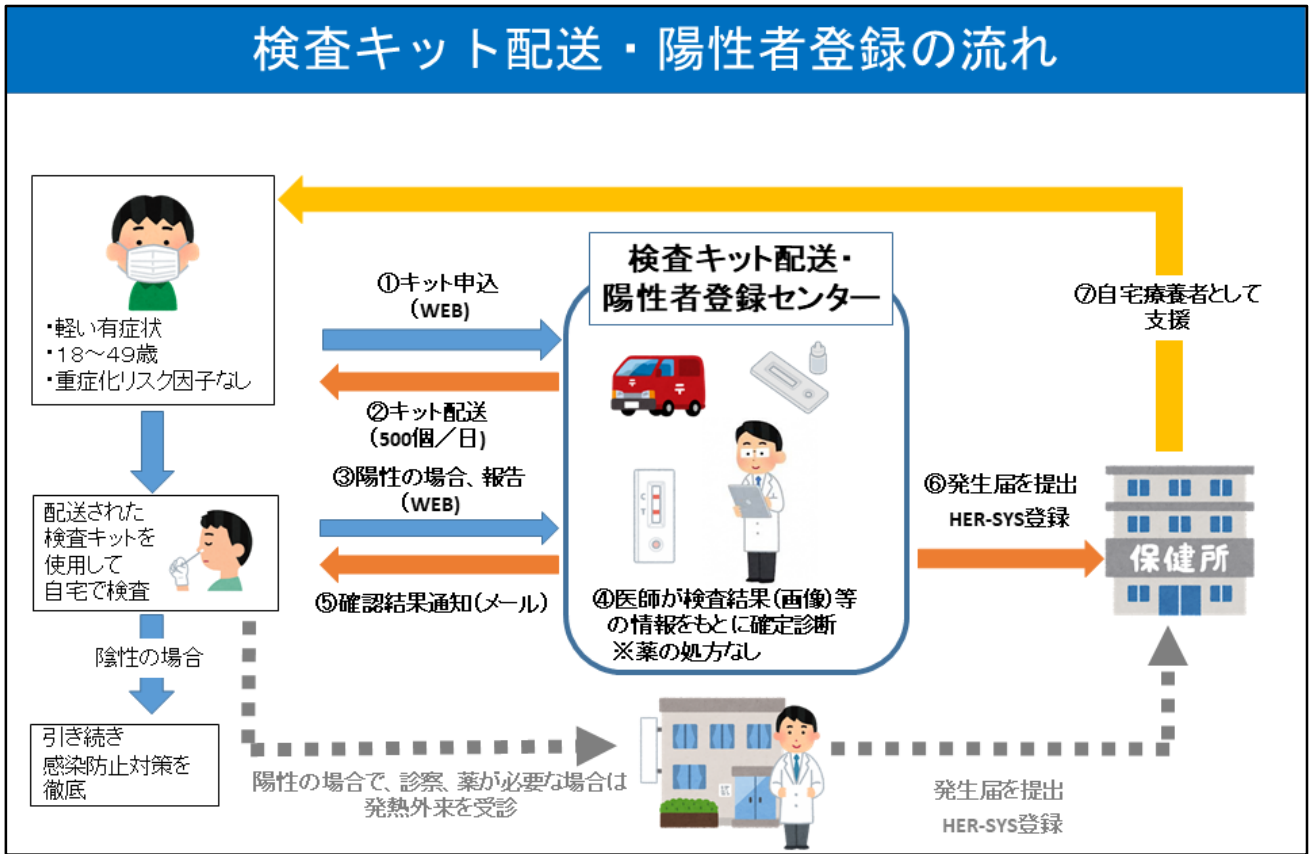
検査キット配送・陽性者登録の流れ

・軽い有症状
・18～49歳
・重症化リスク因子なし

①キット申込
（WEB）

②キット配送
（500個／日）

③陽性の場合、報告
（WEB）

⑤確認結果通知（メール）

検査キット配送・
陽性者登録センター

④医師が検査結果（画像）等の情報をもとに確定診断
※薬の処方なし

⑥発生届を提出
HER-SYS登録

⑦自宅療養者として
支援

保健所

配送された
検査キットを
使用して
自宅で検査

陰性の場合

引き続き
感染防止対策を
徹底

陽性の場合で、診察、薬が必要な場合は
発熱外来を受診

発生届を提出
HER-SYS登録